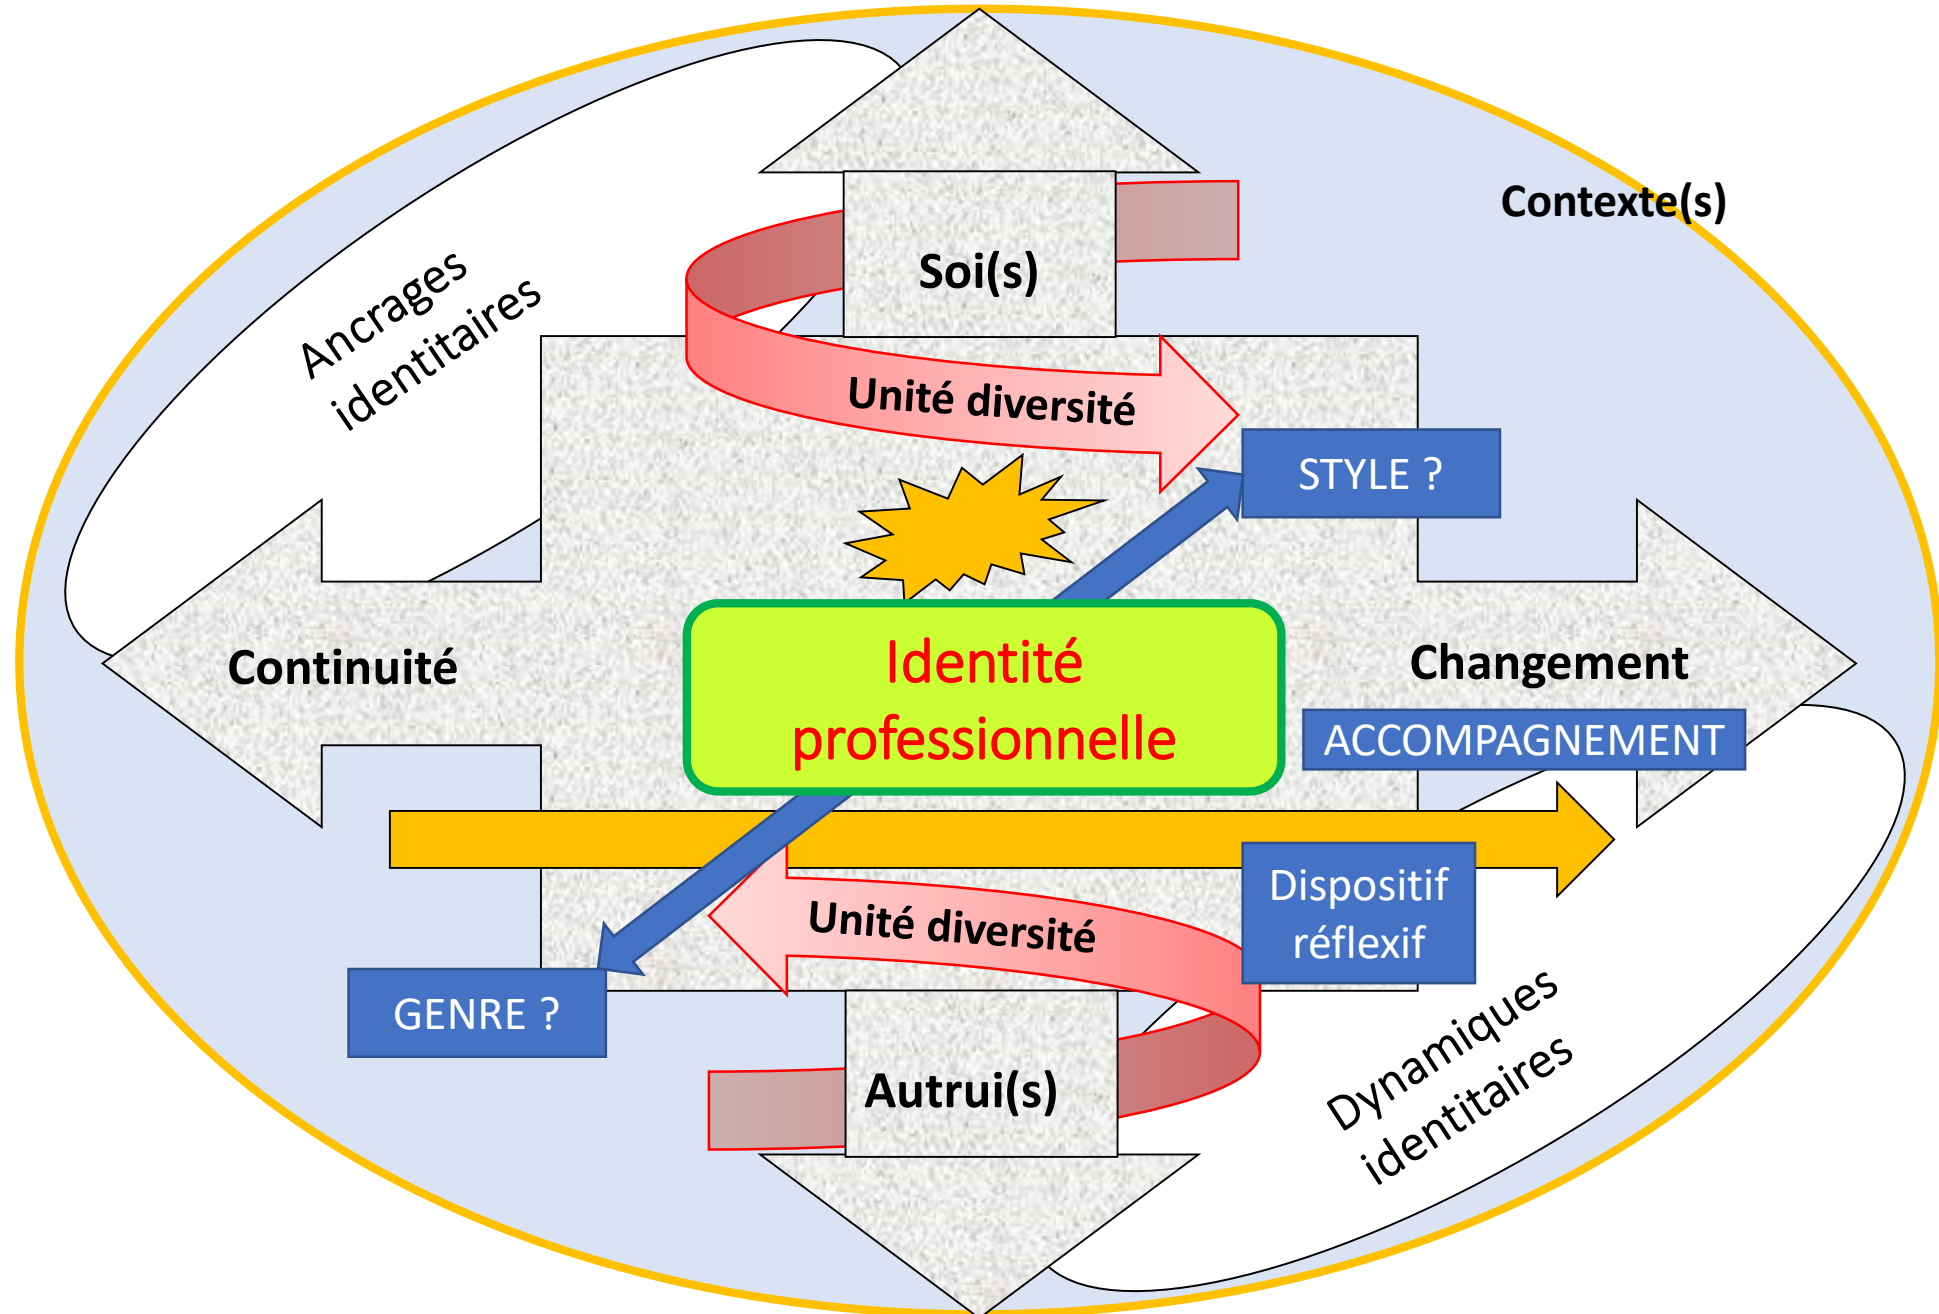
Contexte(s)

Ancrages identitaires

Soi(s)

Unité diversité

STYLE ?

Continuité

Identité professionnelle

Changement

ACCOMPAGNEMENT

Dispositif réflexif

Unité diversité

GENRE ?

Autrui(s)

Dynamiques identitaires